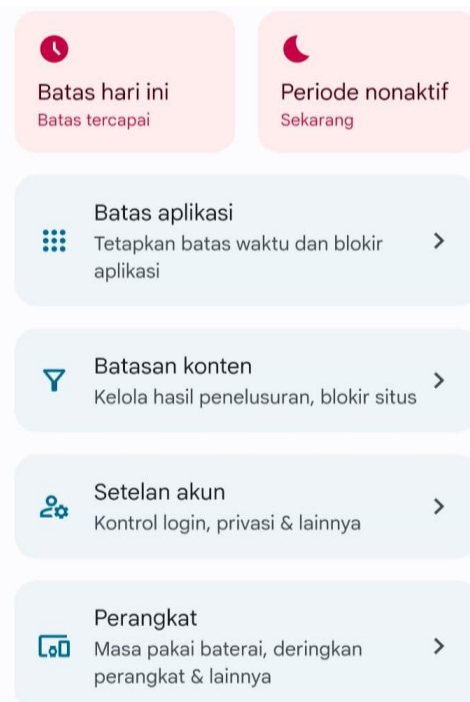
Batas hari ini
Batas tercapai

Periode nonaktif
Sekarang

Batas aplikasi
Tetapkan batas waktu dan blokir aplikasi

Batasan konten
Kelola hasil penelusuran, blokir situs

Setelan akun
Kontrol login, privasi & lainnya

Perangkat
Masa pakai baterai, deringkan perangkat & lainnya